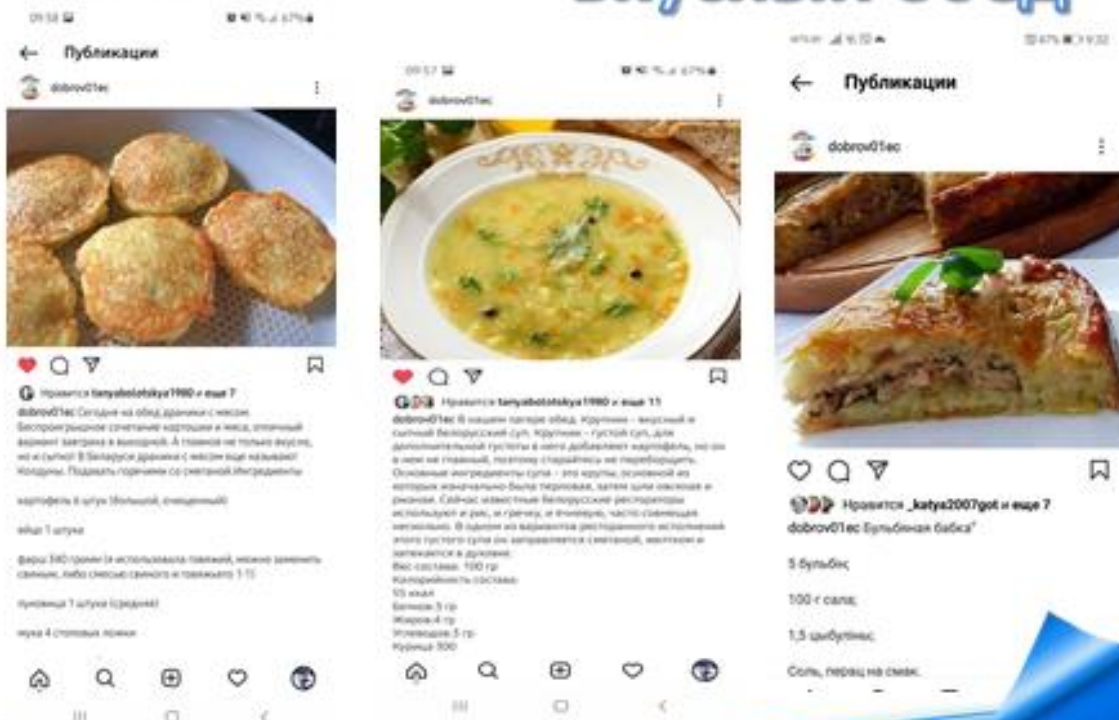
Вкусный обед

09:58

← Публикации

dobrov01ec

Нравится tanyabolotskya1980 и еще 7

dobrov01ec Сегодня на обед драники с мясом. Беспроигрышное сочетание картошки и мяса, отличный вариант завтрака в выходной. А главное не только вкусно, но и сытно! В Беларуси драники с мясом еще называют Колдуны. Подавать горячими со сметаной.Ингредиенты

картофель 6 штук (большой, очищенный)

яйцо 1 штука

фарш 300 грамм (я использовала говяжий, можно заменить свиным, либо смесью свиного и говяжьего 1:1)

луковица 1 штука (средняя)

мука 4 столовых ложки

09:57

dobrov01ec

Нравится tanyabolotskya1980 и еще 11

dobrov01ec В нашем лагере обед. Крупник - вкусный и сытный белорусский суп. Крупник - густой суп, для дополнительной густоты в него добавляют картофель, но он в нем не главный, поэтому старайтесь не переборщить. Основные ингредиенты супа - это крупы, основной из которых изначально была перловая, затем шли овсяная и ржаная. Сейчас известные белорусские рестораторы используют и рис, и гречку, и пшено, часто совмещая несколько. В одном из вариантов ресторанного исполнения этого густого супа он заправляется сметаной, жостком и запекается в духовке.
Вес состава: 100 гр
Калорийность состава:
55 ккал
Белков 3 гр
Жиров 4 гр
Углеводов 5 гр
Курица 300

← Публикации

dobrov01ec

Нравится _katya2007got и еще 7

dobrov01ec Бульбяная бабка"

5 бульбін;

100 г сала;

1,5 цыбуліны;

Соль, перац на смак.